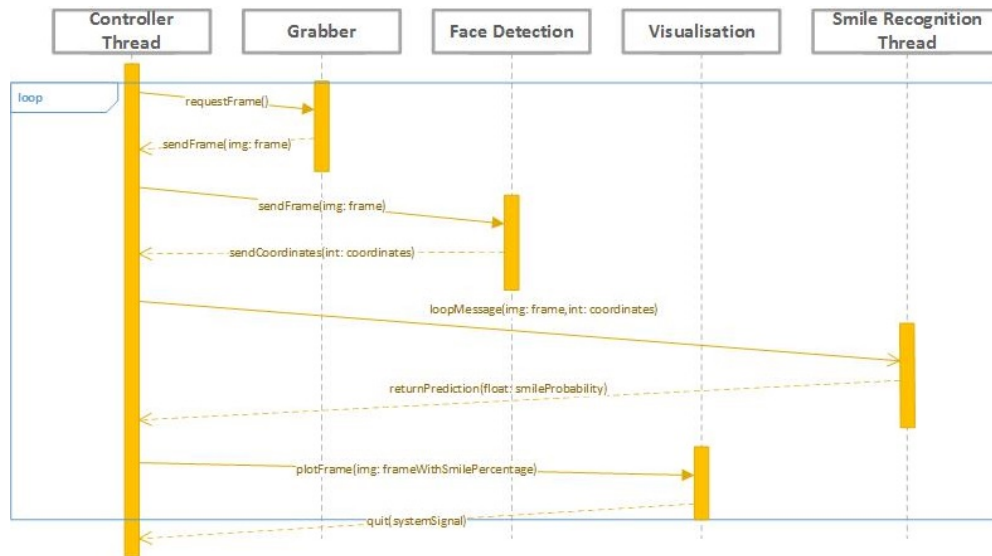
Controller Thread

Grabber

Face Detection

Visualisation

Smile Recognition Thread

loop

requestFrame()

sendFrame(img: frame)

sendFrame(img: frame)

sendCoordinates(int: coordinates)

loopMessage(img: frame, int: coordinates)

returnPrediction(float: smileProbability)

plotFrame(img: frameWithSmilePercentage)

quit(systemSignal)